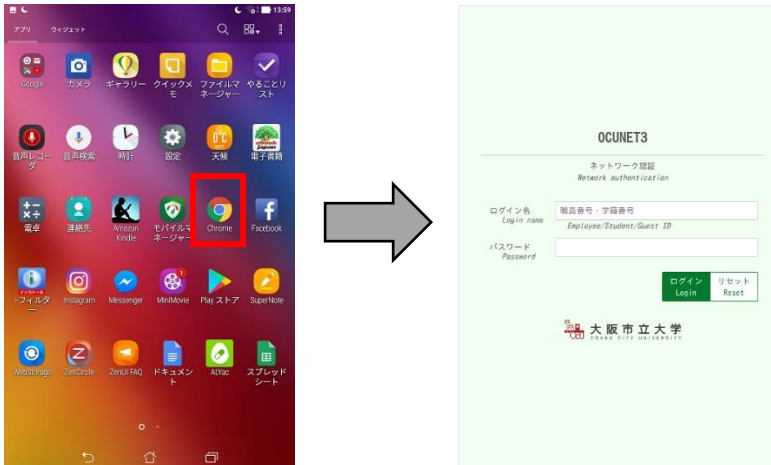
13:59

アプリ ウィジェット

Google カメラ ギャラリー クイックメモ ファイルマネージャー やることリスト

音声レコーダ 音声検索 時計 設定 天候 電子書籍

電卓 連絡先 Amazon Kindle モバイルマネージャー Chrome Facebook

フィルター Instagram Messenger MiniMovie Play ストア SuperNote

WebStorage ZenCircle ZenUI FAQ ドキュメント ALYac スプレッドシート

OCUNET3

ネットワーク認証
Network authentication

ログイン名
Login name
職員番号・学籍番号
Employee/Student/Guest ID

パスワード
Password

ログイン
Login

リセット
Reset

大阪市立大学
OSAKA CITY UNIVERSITY